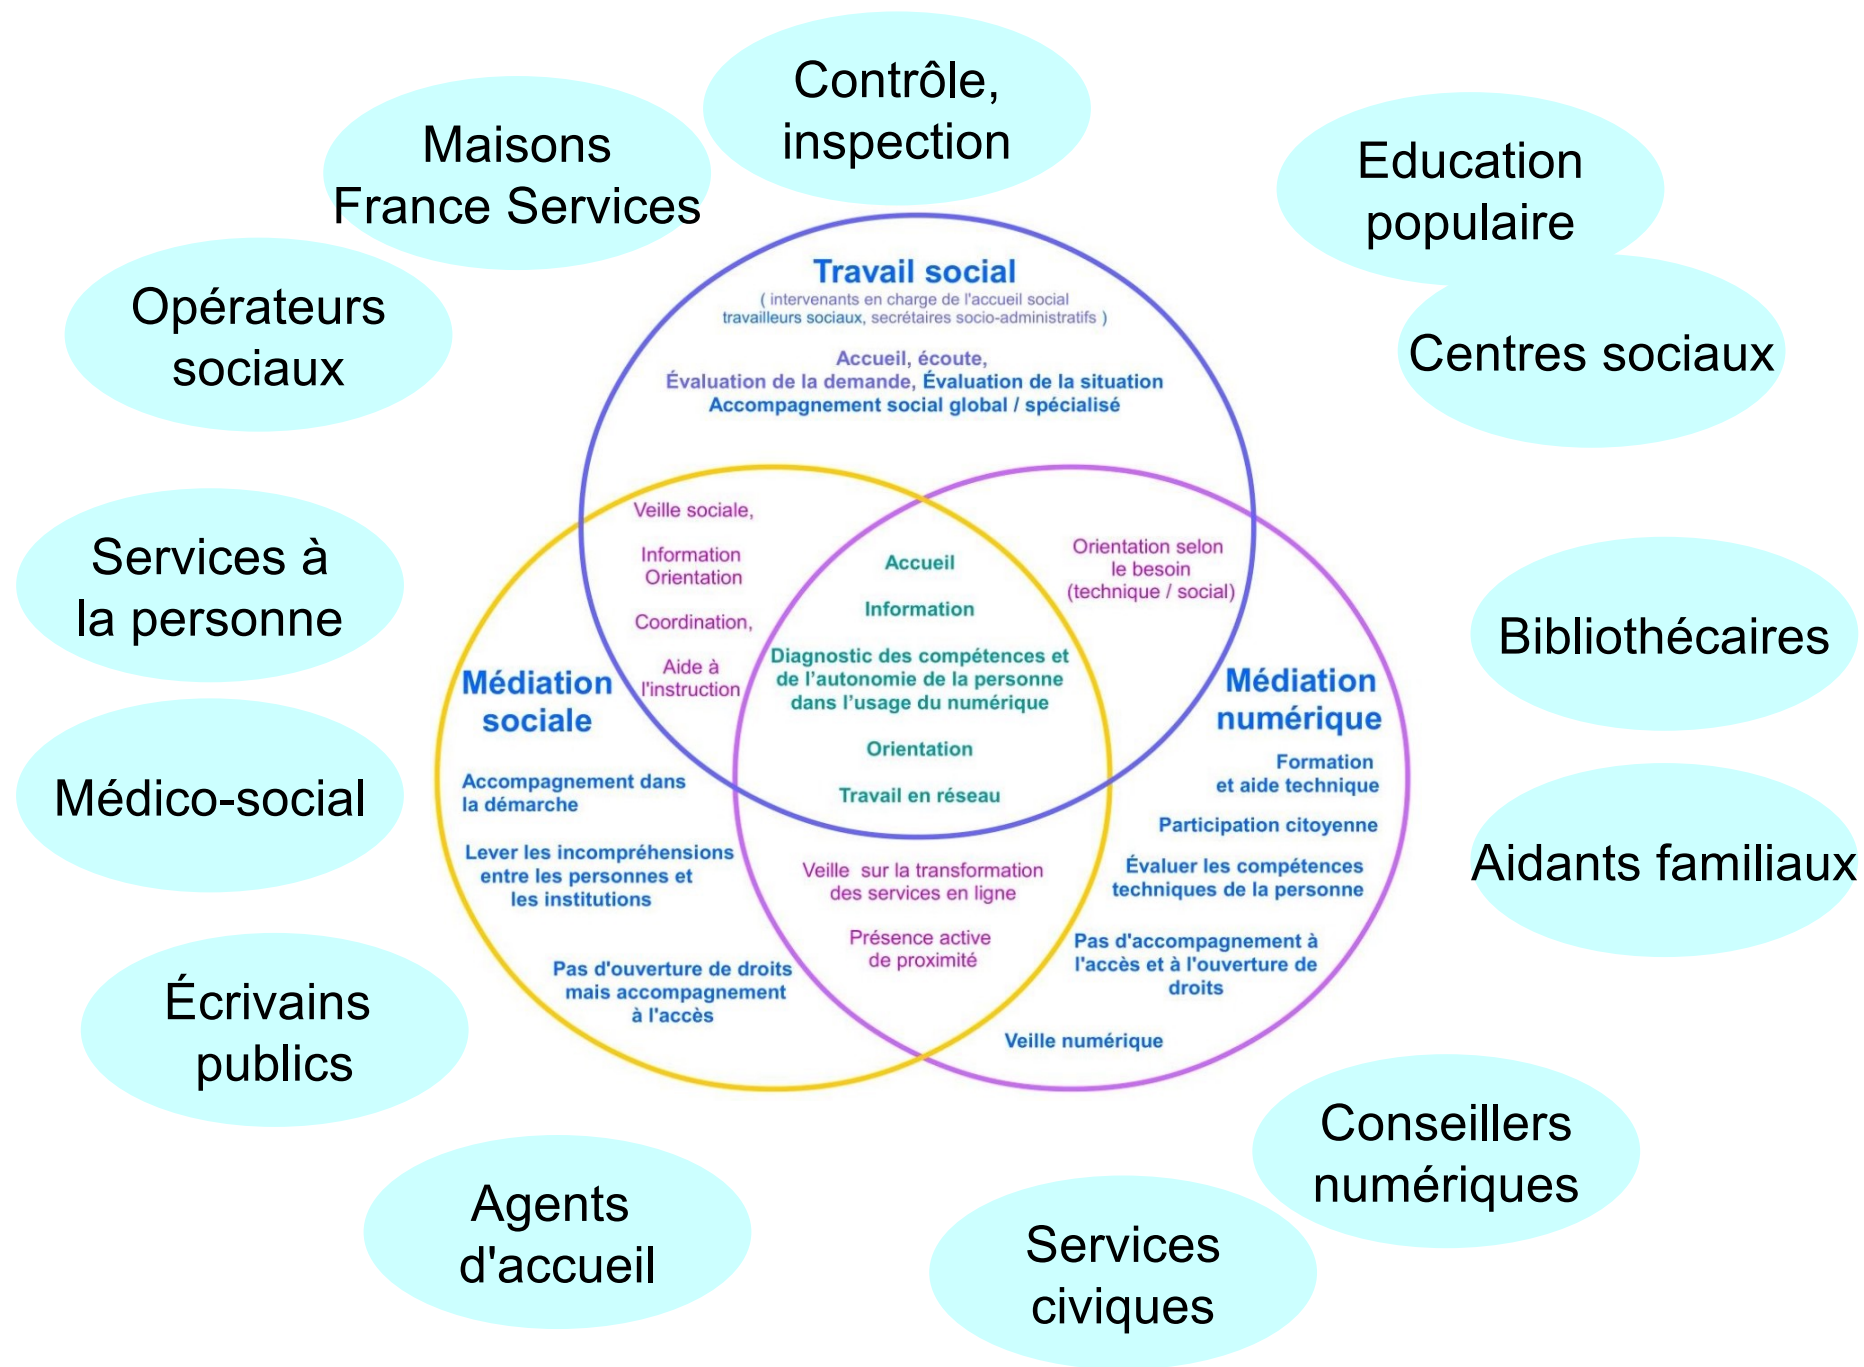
Contrôle, inspection

Maisons France Services

Education populaire

Opérateurs sociaux

Centres sociaux

Travail social
( intervenants en charge de l'accueil social travailleurs sociaux, secrétaires socio-administratifs )

Accueil, écoute,
Évaluation de la demande, Évaluation de la situation
Accompagnement social global / spécialisé

Services à la personne

Veille sociale,

Information Orientation

Coordination,

Aide à l'instruction

Accueil

Information

Diagnostic des compétences et de l'autonomie de la personne dans l'usage du numérique

Orientation

Travail en réseau

Orientation selon le besoin (technique / social)

Bibliothécaires

Médiation sociale

Médiation numérique

Médico-social

Accompagnement dans la démarche

Lever les incompréhensions entre les personnes et les institutions

Formation et aide technique

Participation citoyenne

Évaluer les compétences techniques de la personne

Aidants familiaux

Veille sur la transformation des services en ligne

Présence active de proximité

Écrivains publics

Pas d'ouverture de droits mais accompagnement à l'accès

Pas d'accompagnement à l'accès et à l'ouverture de droits

Veille numérique

Conseillers numériques

Agents d'accueil

Services civiques